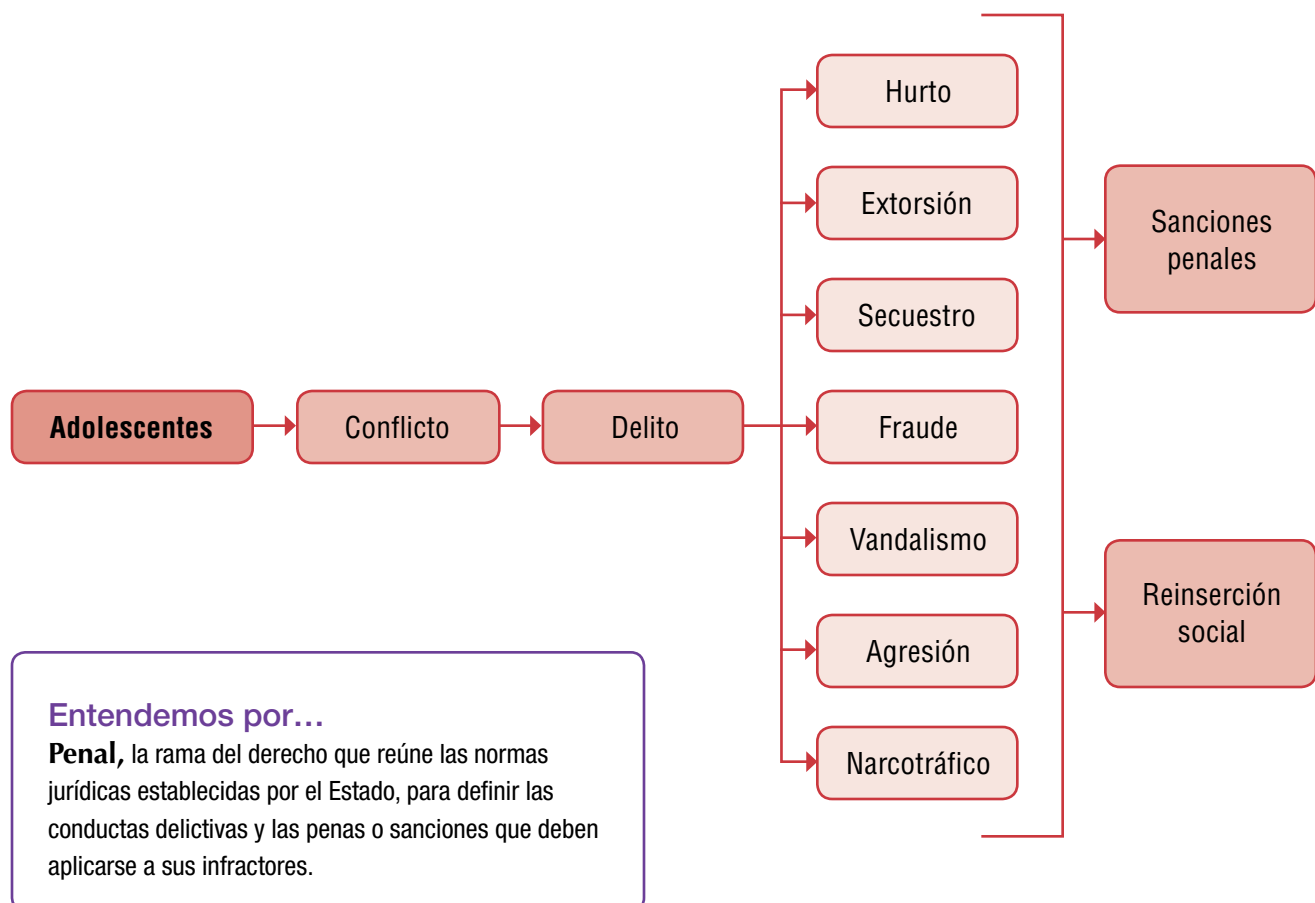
Adolescentes
Conflicto
Delito
Hurto
Extorsión
Secuestro
Fraude
Vandalismo
Agresión
Narcotráfico
Sanciones penales
Reinserción social

Entendemos por…
Penal, la rama del derecho que reúne las normas jurídicas establecidas por el Estado, para definir las conductas delictivas y las penas o sanciones que deben aplicarse a sus infractores.